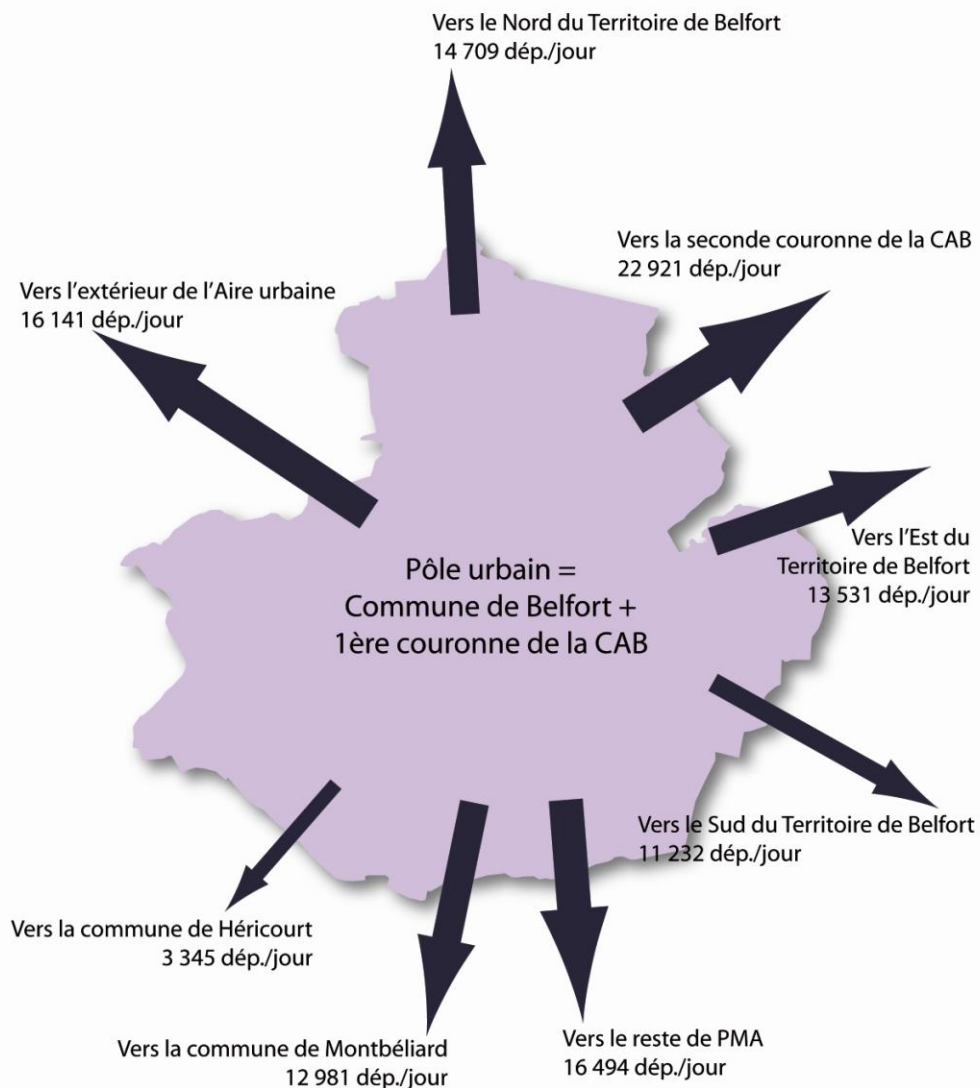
Vers le Nord du Territoire de Belfort
14 709 dép./jour

Vers la seconde couronne de la CAB
22 921 dép./jour

Vers l'extérieur de l'Aire urbaine
16 141 dép./jour

Vers l'Est du Territoire de Belfort
13 531 dép./jour

Pôle urbain = Commune de Belfort + 1ère couronne de la CAB

Vers le Sud du Territoire de Belfort
11 232 dép./jour

Vers la commune de Héricourt
3 345 dép./jour

Vers la commune de Montbéliard
12 981 dép./jour

Vers le reste de PMA
16 494 dép./jour